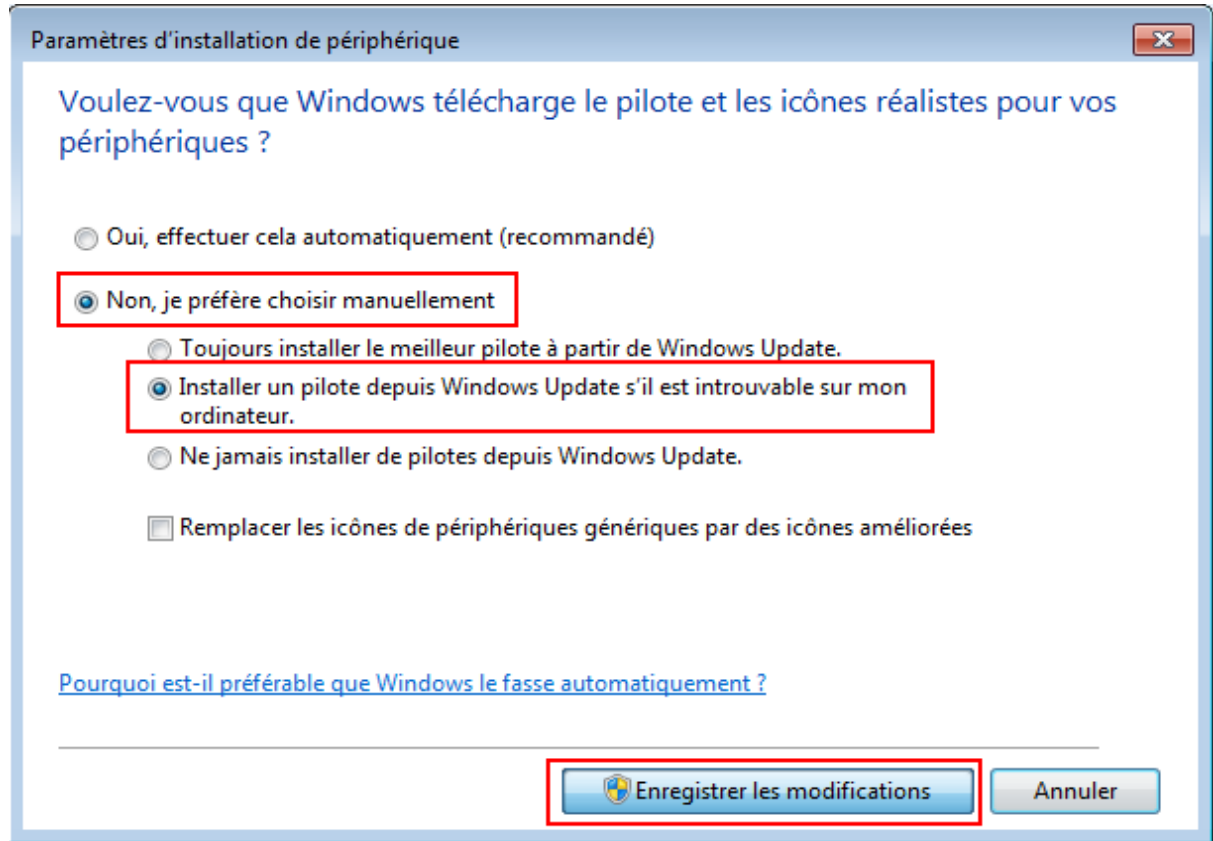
Paramètres d'installation de périphérique

Voulez-vous que Windows télécharge le pilote et les icônes réalistes pour vos périphériques ?

Oui, effectuer cela automatiquement (recommandé)

Non, je préfère choisir manuellement

Toujours installer le meilleur pilote à partir de Windows Update.

Installer un pilote depuis Windows Update s'il est introuvable sur mon ordinateur.

Ne jamais installer de pilotes depuis Windows Update.

Remplacer les icônes de périphériques génériques par des icônes améliorées

Pourquoi est-il préférable que Windows le fasse automatiquement ?

Enregistrer les modifications

Annuler